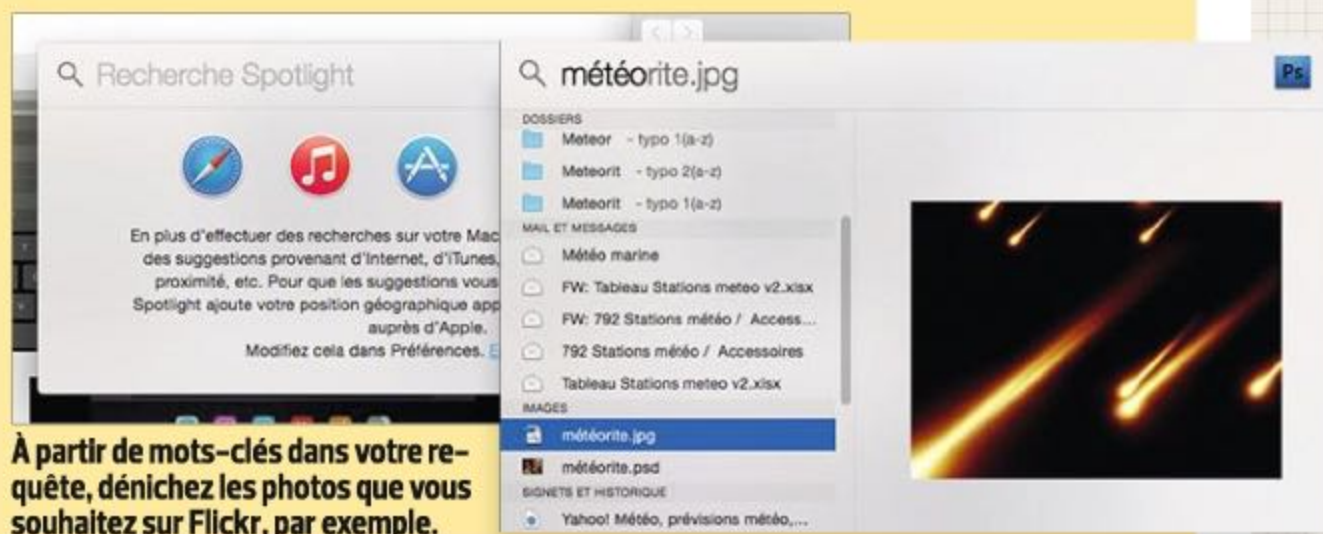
Recherche Spotlight

En plus d'effectuer des recherches sur votre Mac des suggestions provenant d'Internet, d'iTunes, proximité, etc. Pour que les suggestions vous Spotlight ajoute votre position géographique app auprès d'Apple.
Modifiez cela dans Préférences. E

météorite.jpg

Ps

DOSSIERS
Meteor - typo 1(a-z)
Meteorit - typo 2(a-z)
Meteorit - typo 1(a-z)
MAIL ET MESSAGES
Météo marine
FW: Tableau Stations meteo v2.xlsx
FW: 792 Stations météo / Access...
792 Stations météo / Accessoires
Tableau Stations meteo v2.xlsx
IMAGES
météorite.jpg
météorite.psd
SIGNETS ET HISTORIQUE
Yahoo! Météo, prévisions météo,...

À partir de mots-clés dans votre requête, dénichez les photos que vous souhaitez sur Flickr, par exemple.